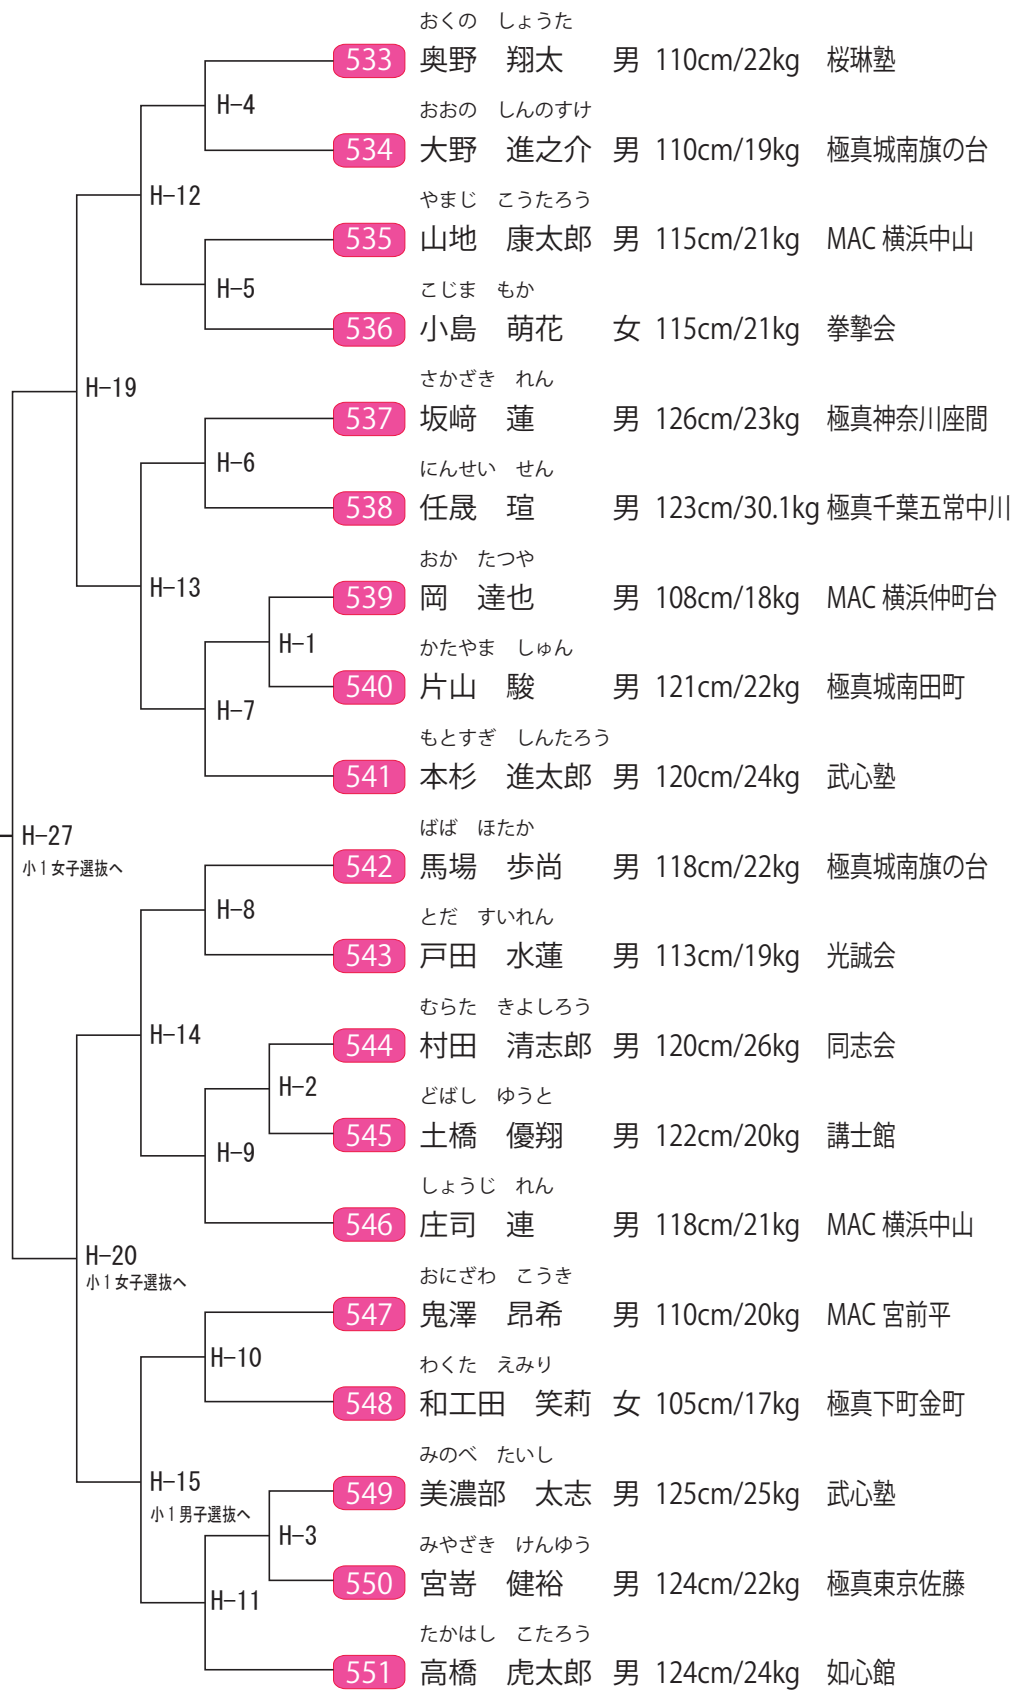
おくの　しょうた
533 奥野　翔太　男 110cm/22kg 桜琳塾
H-4
おおの　しんのすけ
534 大野　進之介 男 110cm/19kg 極真城南旗の台
H-12
やまじ　こうたろう
535 山地　康太郎 男 115cm/21kg MAC 横浜中山
H-5
こじま　もか
536 小島　萌花　女 115cm/21kg 拳摯会
H-19
さかざき　れん
537 坂﨑　蓮　男 126cm/23kg 極真神奈川座間
H-6
にんせい　せん
538 任晟　瑄　男 123cm/30.1kg 極真千葉五常中川
H-13
おか　たつや
539 岡　達也　男 108cm/18kg MAC 横浜仲町台
H-1
かたやま　しゅん
540 片山　駿　男 121cm/22kg 極真城南田町
H-7
もとすぎ　しんたろう
541 本杉　進太郎 男 120cm/24kg 武心塾
H-27
小１女子選抜へ
ばば　ほたか
542 馬場　歩尚　男 118cm/22kg 極真城南旗の台
H-8
とだ　すいれん
543 戸田　水蓮　男 113cm/19kg 光誠会
H-14
むらた　きよしろう
544 村田　清志郎 男 120cm/26kg 同志会
H-2
どばし　ゆうと
545 土橋　優翔　男 122cm/20kg 講士館
H-9
しょうじ　れん
546 庄司　連　男 118cm/21kg MAC 横浜中山
H-20
小１女子選抜へ
おにざわ　こうき
547 鬼澤　昂希　男 110cm/20kg MAC 宮前平
H-10
わくた　えみり
548 和工田　笑莉 女 105cm/17kg 極真下町金町
H-15
小１男子選抜へ
みのべ　たいし
549 美濃部　太志 男 125cm/25kg 武心塾
H-3
みやざき　けんゆう
550 宮嵜　健裕　男 124cm/22kg 極真東京佐藤
H-11
たかはし　こたろう
551 高橋　虎太郎 男 124cm/24kg 如心館